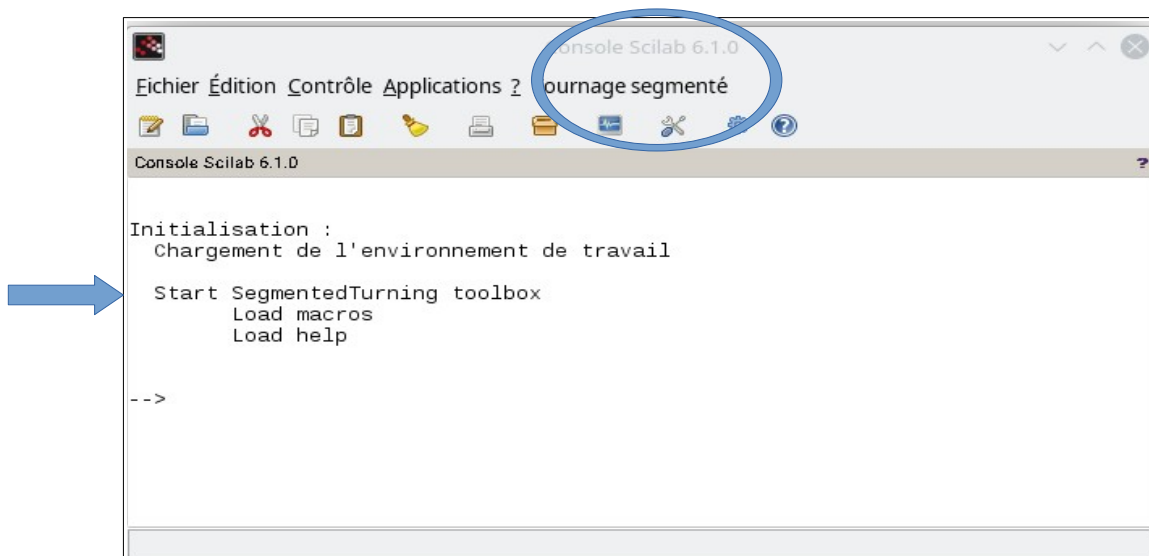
onsole Scilab 6.1.0

Fichier Édition Contrôle Applications ? ournage segmenté

Console Scilab 6.1.0

?

Initialisation :
Chargement de l'environnement de travail

Start SegmentedTurning toolbox
Load macros
Load help

-->